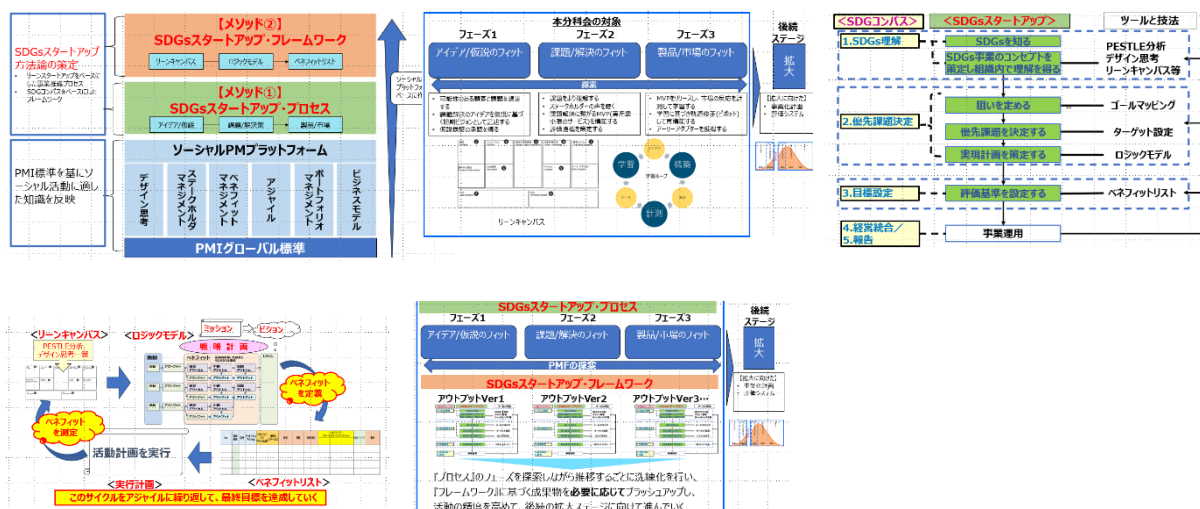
SDGsスタートアップ方法論の策定
・リーンスタートアップをベースにした事業推進プロセス
・SDGコンパスをベースにしたフレームワーク

PMI標準を基にソーシャル活動に適した知識を反映

【メソッド②】
SDGsスタートアップ・フレームワーク
リーンキャンバス　ロジックモデル　ベネフィットリスト

【メソッド①】
SDGsスタートアップ・プロセス
アイデア/仮説　課題/解決策　製品/市場

ソーシャルPMプラットフォーム
デザイン思考　ステークホルダマネジメント　ベネフィットマネジメント　アジャイル　ポートフォリオマネジメント　ビジネスモデル
PMIグローバル標準

ソーシャルプラットフォームベースに作

本分科会の対象
フェーズ1　フェーズ2　フェーズ3
アイデア/仮説のフィット　課題/解決のフィット　製品/市場のフィット
探索
後続ステージ
拡大
学習　構築　計測
リーンキャンバス

＜SDGコンパス＞　＜SDGsスタートアップ＞　ツールと技法
1.SDGs理解　SDGsを知る　SDGs事業のコンセプトを策定し組織内で理解を得る　PESTLE分析 デザイン思考 リーンキャンバス等
2.優先課題決定　狙いを定める　ゴールマッピング　優先課題を決定する　ターゲット設定　実現計画を策定する　ロジックモデル
3.目標設定　評価基準を設定する　ベネフィットリスト
4.経営統合／5.報告　事業運用

＜リーンキャンバス＞　PESTLE分析、デザイン思考…等
＜ロジックモデル＞　ミッション　ビジョン　戦略計画
ベネフィットを定義
ベネフィットを測定
活動計画を実行
＜実行計画＞　＜ベネフィットリスト＞
このサイクルをアジャイルに繰り返して、最終目標を達成していく

SDGsスタートアップ・プロセス
フェーズ1　フェーズ2　フェーズ3
アイデア/仮説のフィット　課題/解決のフィット　製品/市場のフィット
PMFの探索
後続ステージ
拡大
SDGsスタートアップ・フレームワーク
アウトプットVer1　アウトプットVer2　アウトプットVer3…
『プロセス』のフェーズを探索しながら推移するごとに洗練化を行い、
『フレームワーク』に基づく成果物を必要に応じてブラッシュアップし、
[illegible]